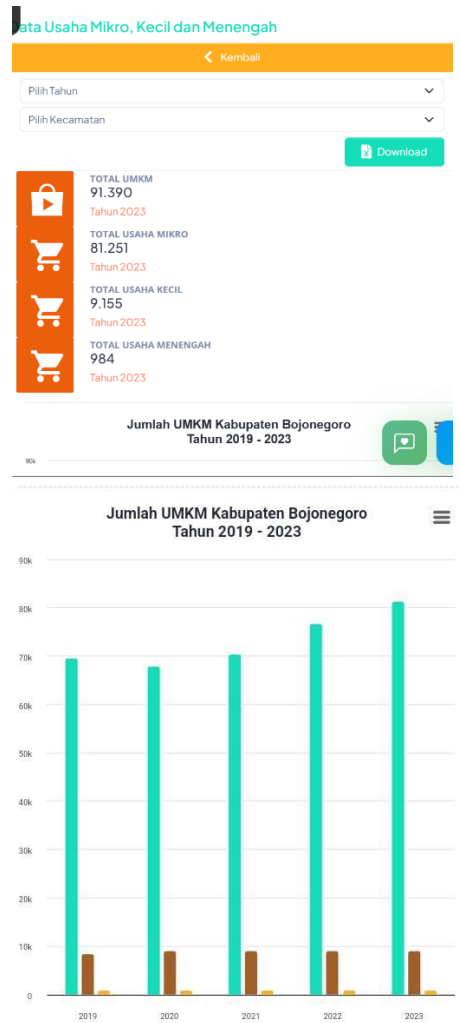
ata Usaha Mikro, Kecil dan Menengah

Kembali

Pilih Tahun

Pilih Kecamatan

Download

TOTAL UMKM
91.390
Tahun 2023

TOTAL USAHA MIKRO
81.251
Tahun 2023

TOTAL USAHA KECIL
9.155
Tahun 2023

TOTAL USAHA MENENGAH
984
Tahun 2023

Jumlah UMKM Kabupaten Bojonegoro
Tahun 2019 - 2023

90k

Jumlah UMKM Kabupaten Bojonegoro
Tahun 2019 - 2023

90k
80k
70k
60k
50k
40k
30k
20k
10k
0

2019
2020
2021
2022
2023